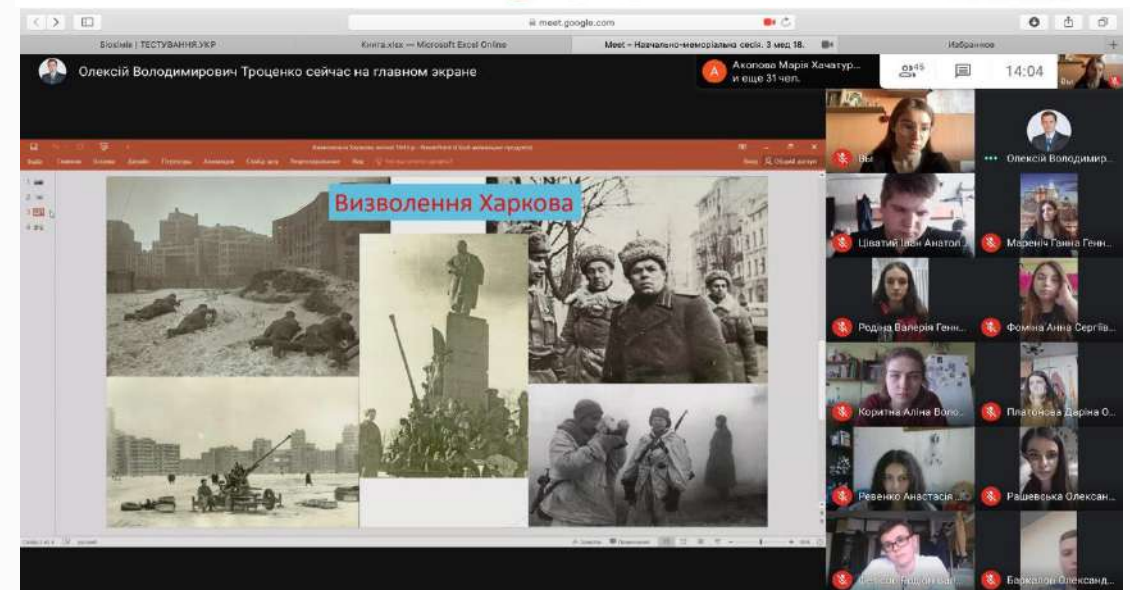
meet.google.com

Біохімія | ТЕСТУВАННЯ.УКР

Книга.xlsx — Microsoft Excel Online

Meet – Навчально-меморіальна сесія. 3 мед 18.

Избранное

Олексій Володимирович Троценко сейчас на главном экране

Акопова Марія Хачатур... и еще 31 чел.

45

14:04

Визволення Харкова

Вы

Олексій Володимир...

Цвагий Іван Анатол...

Мареніч Ганна Генн...

Родіна Валерія Генн...

Фоміна Анна Сергіїв...

Коритна Аліна Воло...

Платонова Дарина О...

Ревенко Анастасія...

Рашевська Олексан...

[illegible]

Баркалов Олександ...